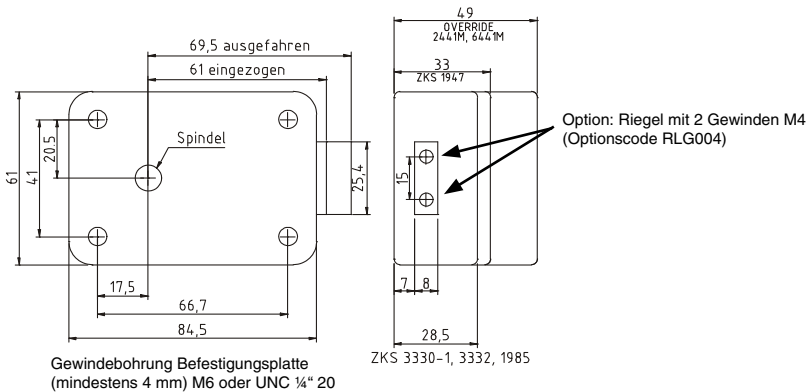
69,5 ausgefahren
61 eingezogen
Spindel
61
41
20,5
25,4
17,5
66,7
84,5

49
OVERRIDE
2441M, 6441M
33
ZKS 1947
15
7
8
28,5
ZKS 3330-1, 3332, 1985

Option: Riegel mit 2 Gewinden M4 (Optionscode RLG004)

Gewindebohrung Befestigungsplatte (mindestens 4 mm) M6 oder UNC ¼" 20